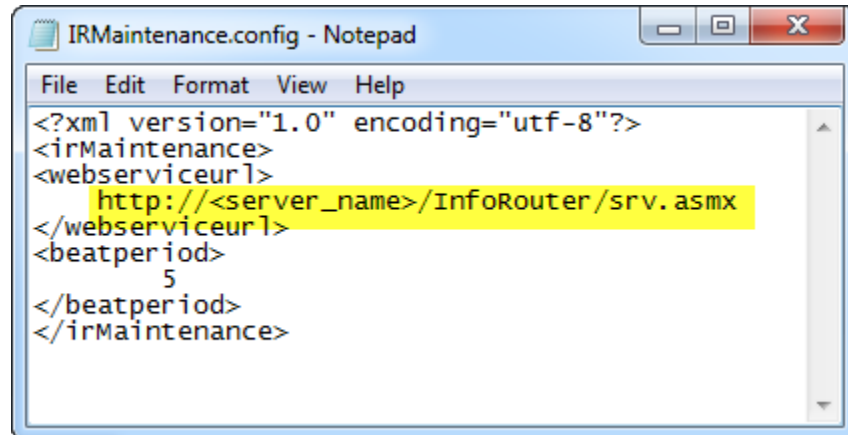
IRMaintenance.config - Notepad

File Edit Format View Help

<?xml version="1.0" encoding="utf-8"?>
<irMaintenance>
<webserviceurl>
http://<server_name>/InfoRouter/srv.asmx
</webserviceurl>
<beatperiod>
5
</beatperiod>
</irMaintenance>